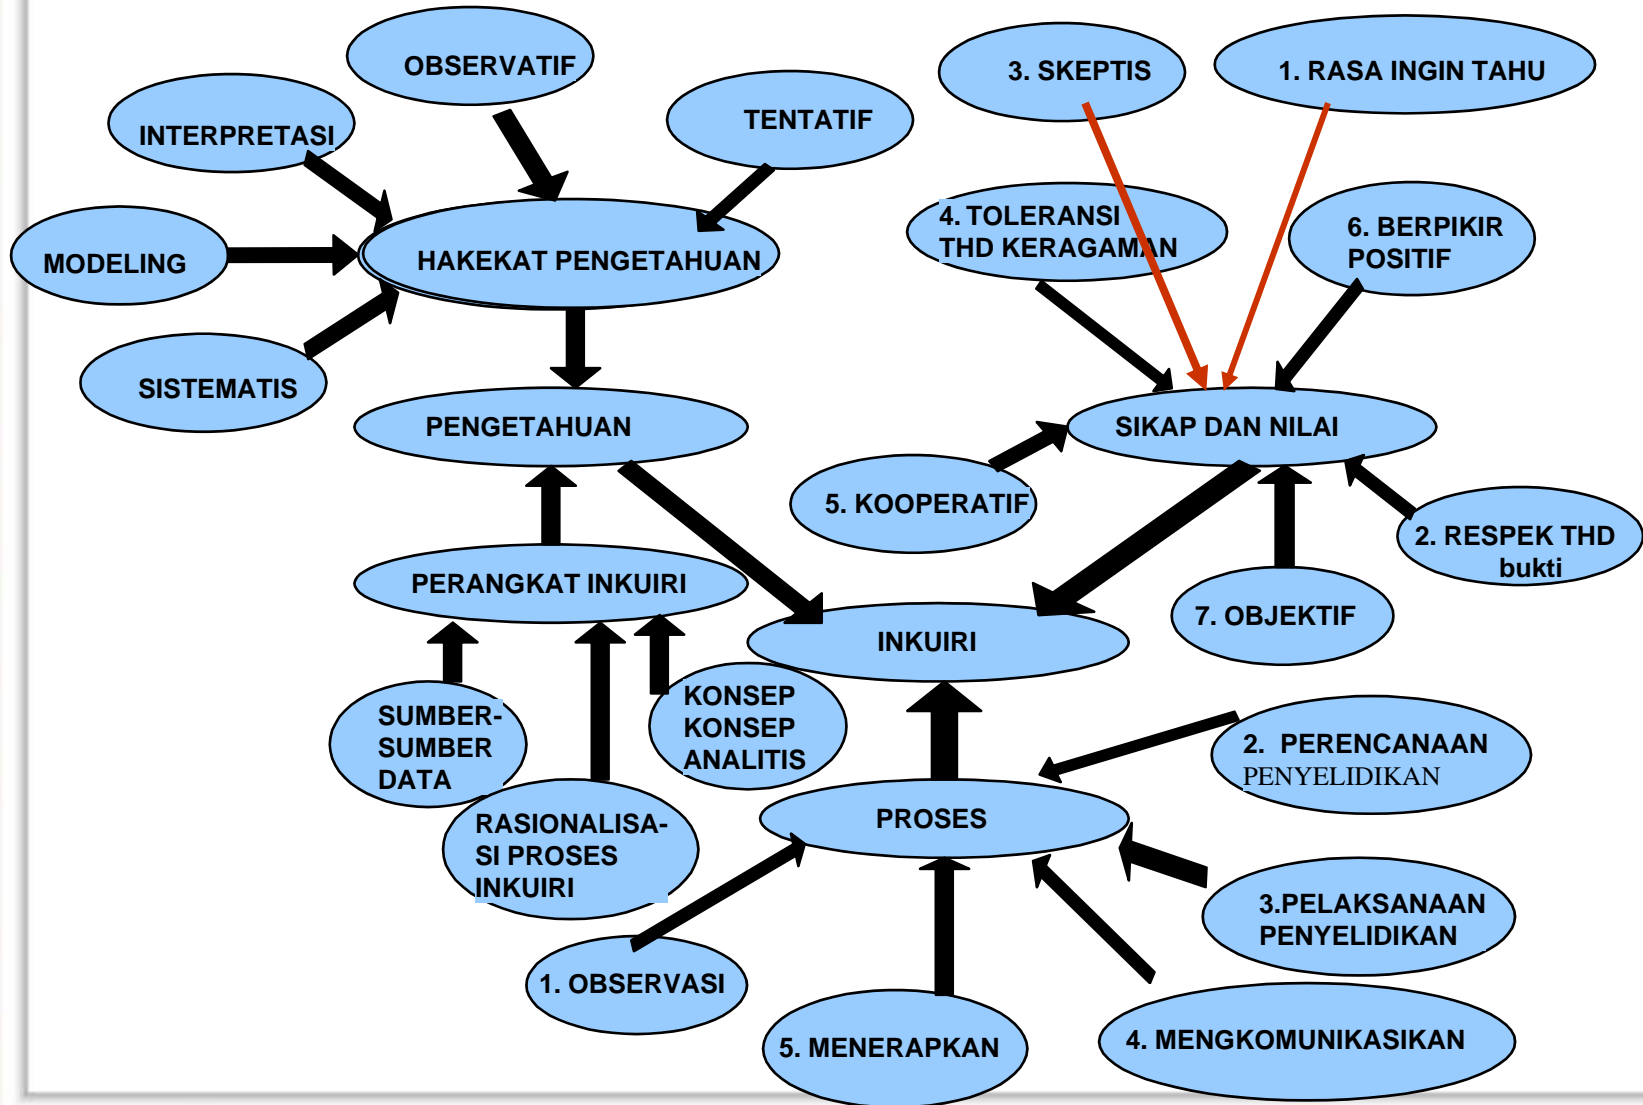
OBSERVATIF

INTERPRETASI

TENTATIF

MODELING

HAKEKAT PENGETAHUAN

SISTEMATIS

PENGETAHUAN

PERANGKAT INKUIRI

SUMBER-SUMBER DATA

KONSEP KONSEP ANALITIS

RASIONALISASI PROSES INKUIRI

3. SKEPTIS

1. RASA INGIN TAHU

4. TOLERANSI THD KERAGAMAN

6. BERPIKIR POSITIF

SIKAP DAN NILAI

5. KOOPERATIF

2. RESPEK THD bukti

7. OBJEKTIF

INKUIRI

2. PERENCANAAN PENYELIDIKAN

PROSES

3.PELAKSANAAN PENYELIDIKAN

1. OBSERVASI

5. MENERAPKAN

4. MENGKOMUNIKASIKAN